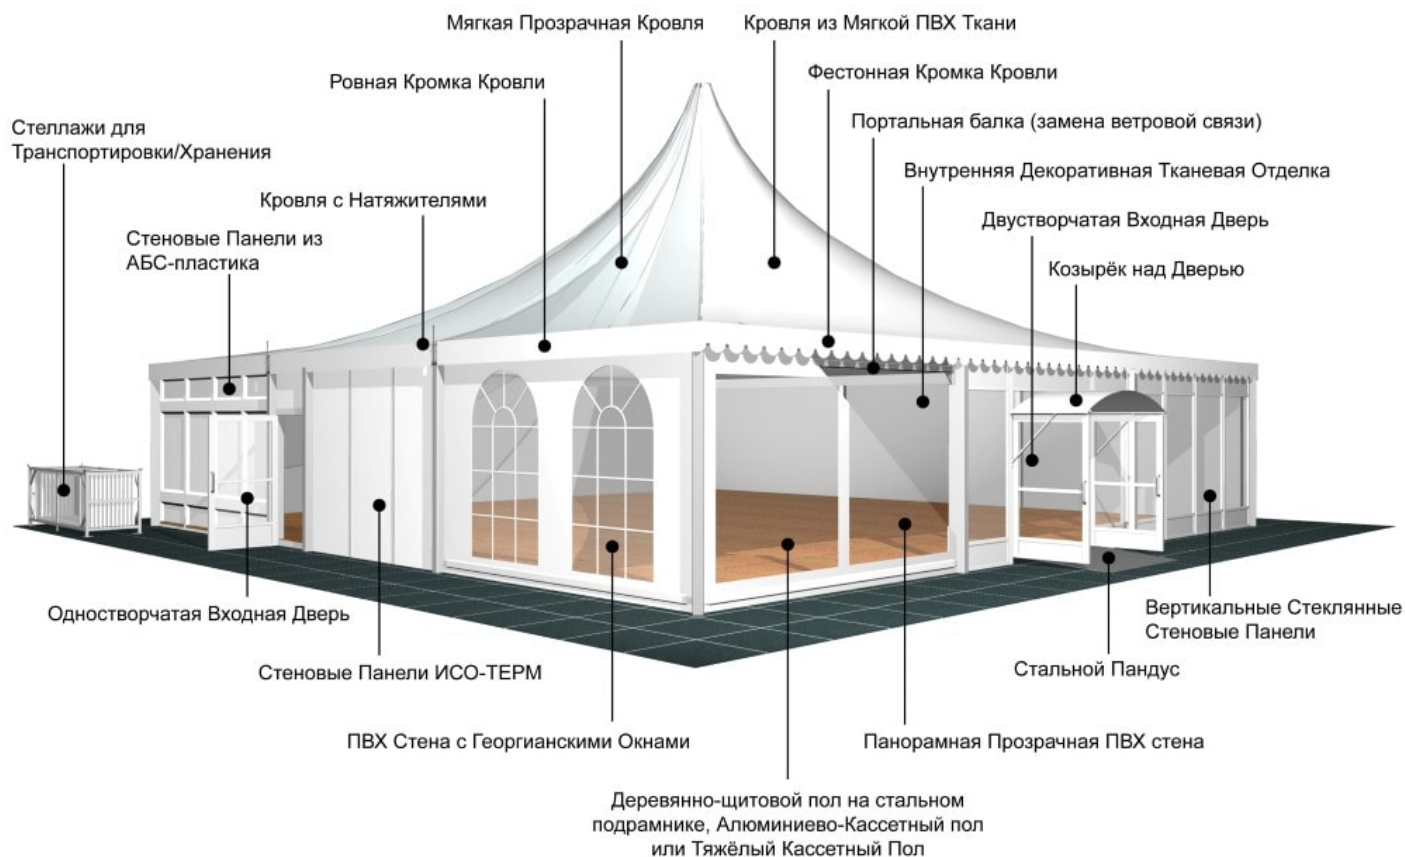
Мягкая Прозрачная Кровля

Кровля из Мягкой ПВХ Ткани

Ровная Кромка Кровли

Фестонная Кромка Кровли

Портальная балка (замена ветровой связи)

Стеллажи для Транспортировки/Хранения

Внутренняя Декоративная Тканевая Отделка

Кровля с Натяжителями

Двустворчатая Входная Дверь

Стеновые Панели из АБС-пластика

Козырёк над Дверью

Одностворчатая Входная Дверь

Вертикальные Стеклянные Стеновые Панели

Стеновые Панели ИСО-ТЕРМ

Стальной Пандус

ПВХ Стена с Георгианскими Окнами

Панорамная Прозрачная ПВХ стена

Деревянно-щитовой пол на стальном подрамнике, Алюминиево-Кассетный пол или Тяжёлый Кассетный Пол